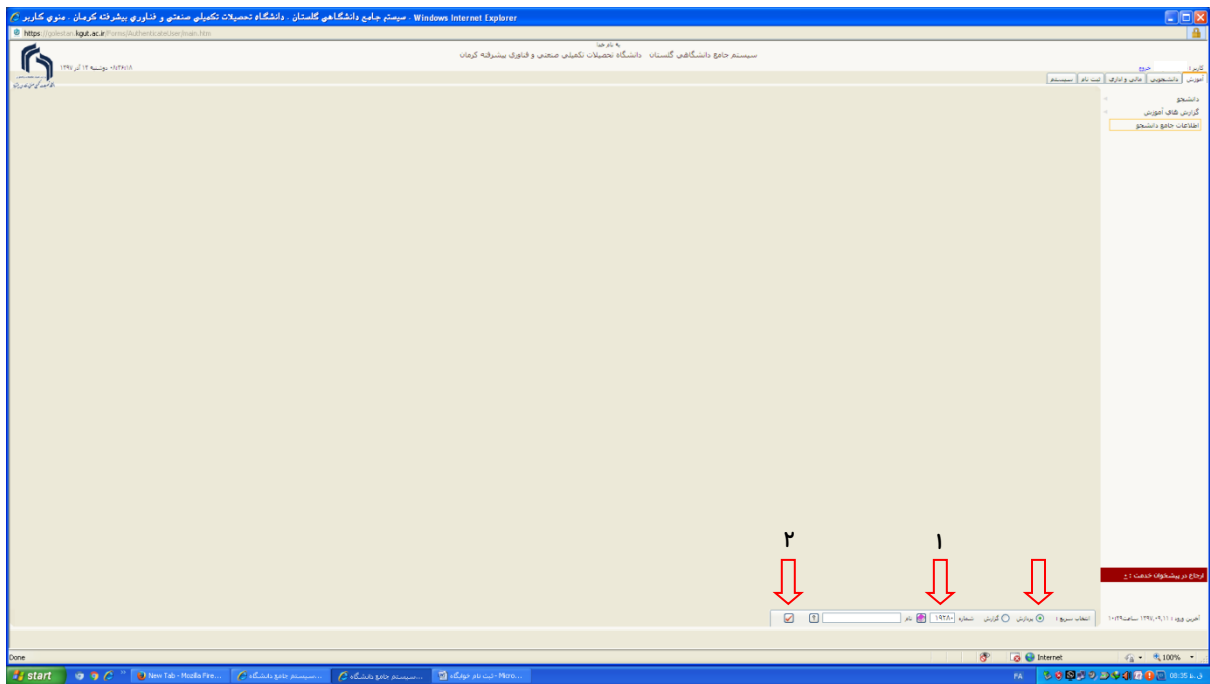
سیستم جامع دانشگاهی گلستان - دانشگاه تحصیلات تکمیلی صنعتی و فناوری پیشرفته کرمان - منوی کاربر - Windows Internet Explorer

https://golestan.kgut.ac.ir/Forms/AuthenticateUser/main.htm

به نام خدا
سیستم جامع دانشگاهی گلستان دانشگاه تحصیلات تکمیلی صنعتی و فناوری پیشرفته کرمان

۰۸:۳۶:۱۸ دوشنبه ۱۲ آذر ۱۳۹۷

کاربر: خروج

آموزش | دانشجویی | مالی و اداری | ثبت نام | سیستم

دانشجو
گزارش های آموزش
اطلاعات جامع دانشجو

ارجاع در پیشخوان خدمت : ۰

۲ ۱

آخرین ورود : ۱۳۹۷/۰۹/۱۱ ساعت ۱۰:۲۹

انتخاب سریع : پردازش گزارش شماره ۱۹۲۸۰ نام ?

Done

Internet 100%

start New Tab - Mozilla Fire... سیستم جامع دانشگاه... سیستم جامع دانشگاه... ثبت نام خوابگاه - Micro...

FA 08:35 ق.ظ